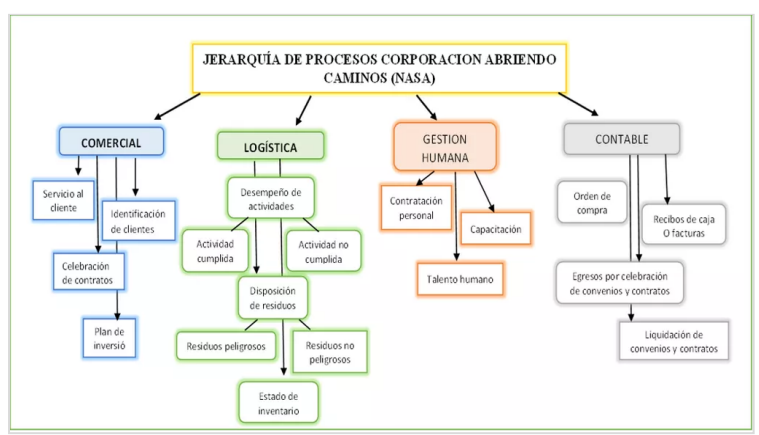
JERARQUÍA DE PROCESOS CORPORACION ABRIENDO CAMINOS (NASA)

COMERCIAL

Servicio al cliente

Identificación de clientes

Celebración de contratos

Plan de inversió

LOGÍSTICA

Desempeño de actividades

Actividad cumplida

Actividad no cumplida

Disposición de residuos

Residuos peligrosos

Residuos no peligrosos

Estado de inventario

GESTION HUMANA

Contratación personal

Capacitación

Talento humano

CONTABLE

Orden de compra

Recibos de caja O facturas

Egresos por celebración de convenios y contratos

Liquidación de convenios y contratos